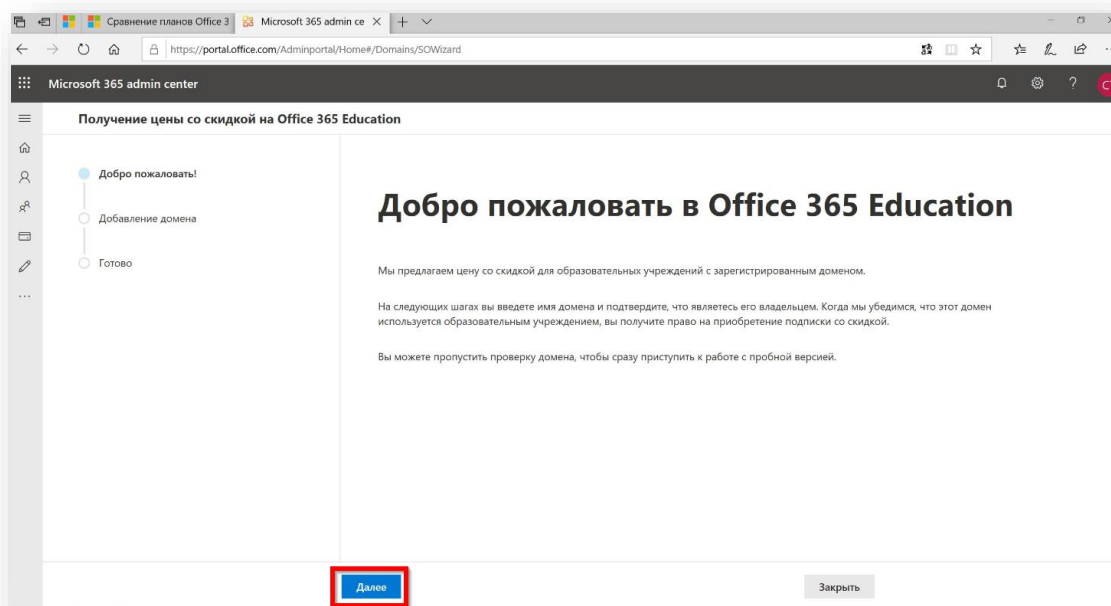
Сравнение планов Office 3
Microsoft 365 admin ce
https://portal.office.com/Adminportal/Home#/Domains/SOWizard

Microsoft 365 admin center

Получение цены со скидкой на Office 365 Education

Добро пожаловать!
Добавление домена
Готово

Добро пожаловать в Office 365 Education

Мы предлагаем цену со скидкой для образовательных учреждений с зарегистрированным доменом.

На следующих шагах вы введете имя домена и подтвердите, что являетесь его владельцем. Когда мы убедимся, что этот домен используется образовательным учреждением, вы получите право на приобретение подписки со скидкой.

Вы можете пропустить проверку домена, чтобы сразу приступить к работе с пробной версией.

Далее
Закрыть